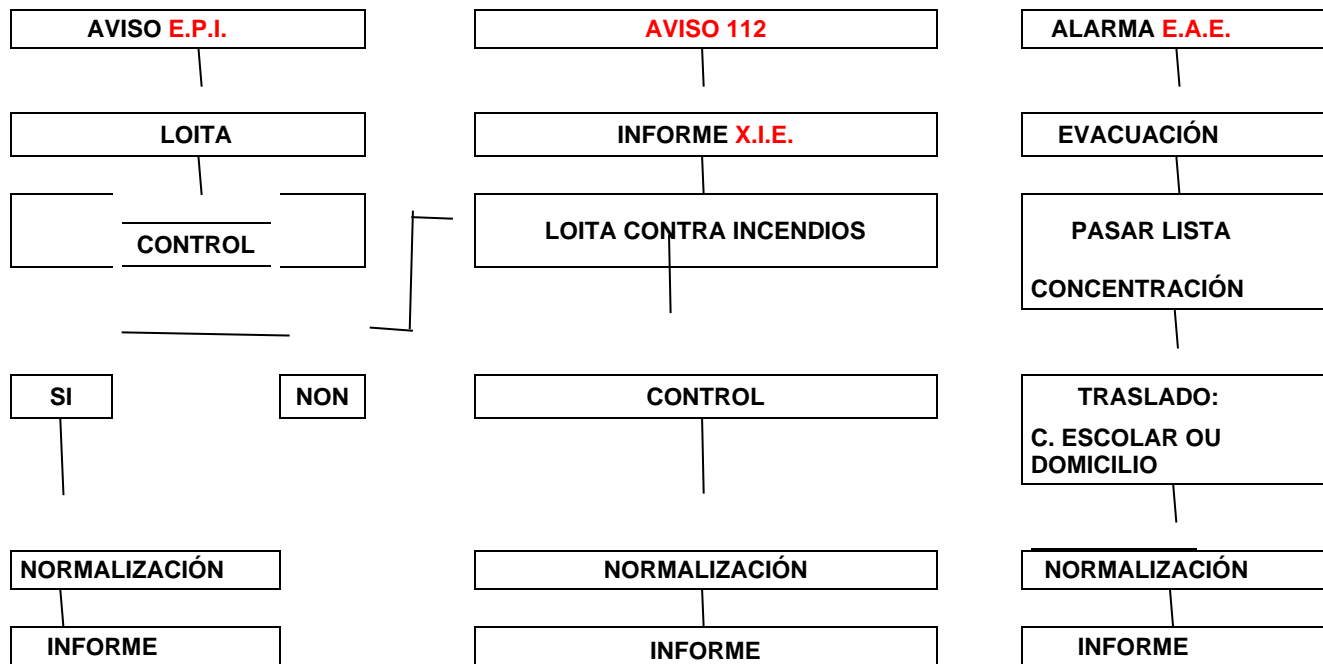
AVISO E.P.I.

LOITA

CONTROL

SI

NON

NORMALIZACIÓN

INFORME

AVISO 112

INFORME X.I.E.

LOITA CONTRA INCENDIOS

CONTROL

NORMALIZACIÓN

INFORME

ALARMA E.A.E.

EVACUACIÓN

PASAR LISTA

CONCENTRACIÓN

TRASLADO:

C. ESCOLAR OU DOMICILIO

NORMALIZACIÓN

INFORME